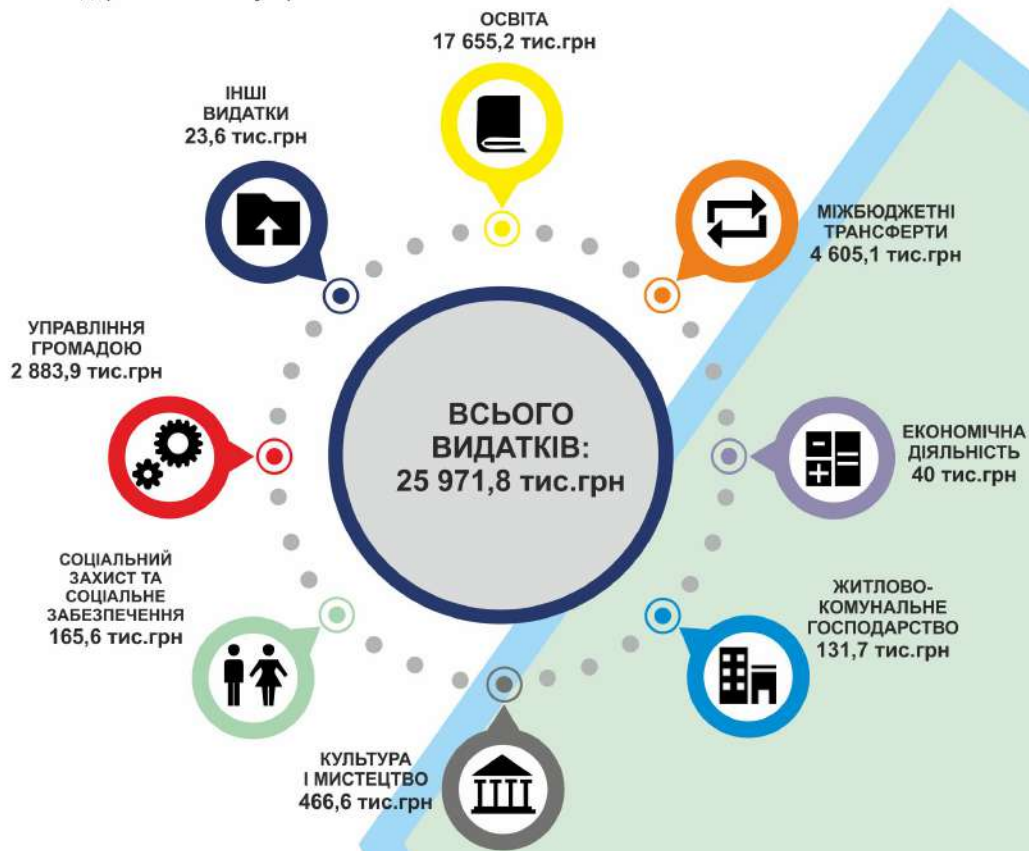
ОСВІТА
17 655,2 тис.грн

ІНШІ ВИДАТКИ
23,6 тис.грн

МІЖБЮДЖЕТНІ ТРАНСФЕРТИ
4 605,1 тис.грн

УПРАВЛІННЯ ГРОМАДОЮ
2 883,9 тис.грн

ВСЬОГО ВИДАТКІВ:
25 971,8 тис.грн

ЕКОНОМІЧНА ДІЯЛЬНІСТЬ
40 тис.грн

СОЦІАЛЬНИЙ ЗАХИСТ ТА СОЦІАЛЬНЕ ЗАБЕЗПЕЧЕННЯ
165,6 тис.грн

ЖИТЛОВО-КОМУНАЛЬНЕ ГОСПОДАРСТВО
131,7 тис.грн

КУЛЬТУРА І МИСТЕЦТВО
466,6 тис.грн